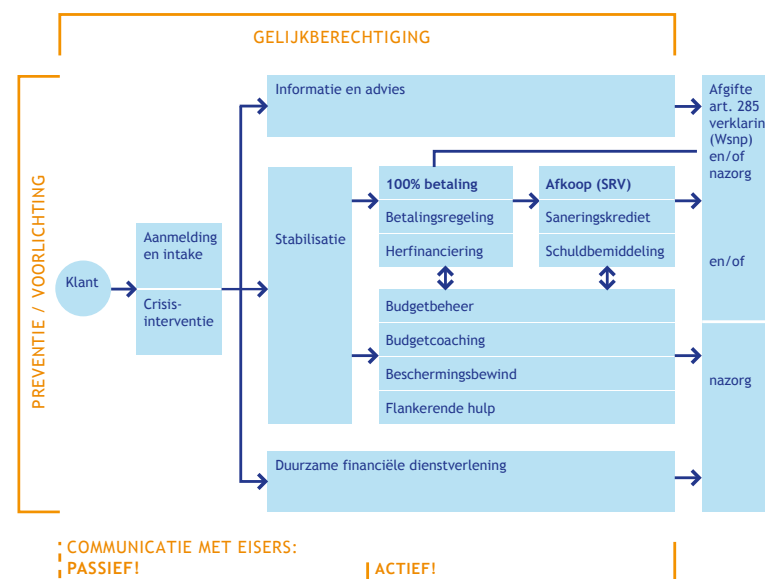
GELIJKBERECHTIGING

PREVENTIE / VOORLICHTING

Klant

Aanmelding en intake

Crisis-interventie

Informatie en advies

Stabilisatie

100% betaling

Betalingsregeling

Herfinanciering

Afkoop (SRV)

Saneringskrediet

Schuldbemiddeling

Budgetbeheer

Budgetcoaching

Beschermingsbewind

Flankerende hulp

Duurzame financiële dienstverlening

Afgifte art. 285 verklarin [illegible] (Wsnp) en/of nazorg

en/of

nazorg

COMMUNICATIE MET EISERS:
PASSIEF!

ACTIEF!